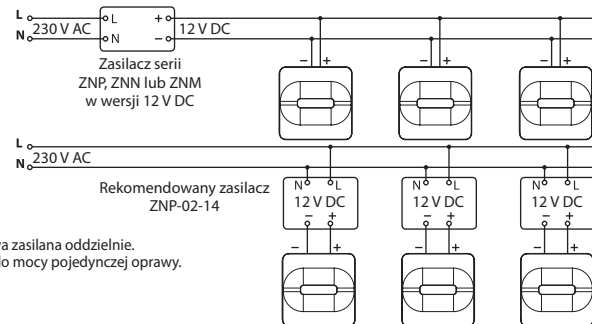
L
N
230 V AC
L
N
+
–
12 V DC
Zasilacz serii ZNP, ZNN lub ZNM w wersji 12 V DC
–
+
–
+
–
+

L
N
230 V AC
Rekomendowany zasilacz ZNP-02-14
N
L
12 V DC
–
+
N
L
12 V DC
–
+
N
L
12 V DC
–
+
–
+
–
+
–
+
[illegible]a zasilana oddzielnie.
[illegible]o mocy pojedynczej oprawy.